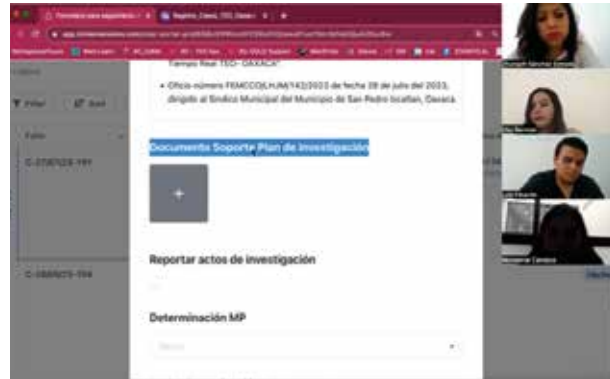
Tiempo Real TEO- OAXACA

• Oficio número FEMCCO/LH.UM/142/2023 de fecha 28 de julio del 2023, dirigido al Síndico Municipal del Municipio de San Pedro Ixcatlan, Oaxaca.

Documento Soporte Plan de Investigación

+

Reportar actos de investigación

Determinación MP

C-2720/123-TRY

C-3569/123-TRY

Filtrar

Sort

Folio

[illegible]

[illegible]

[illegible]

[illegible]